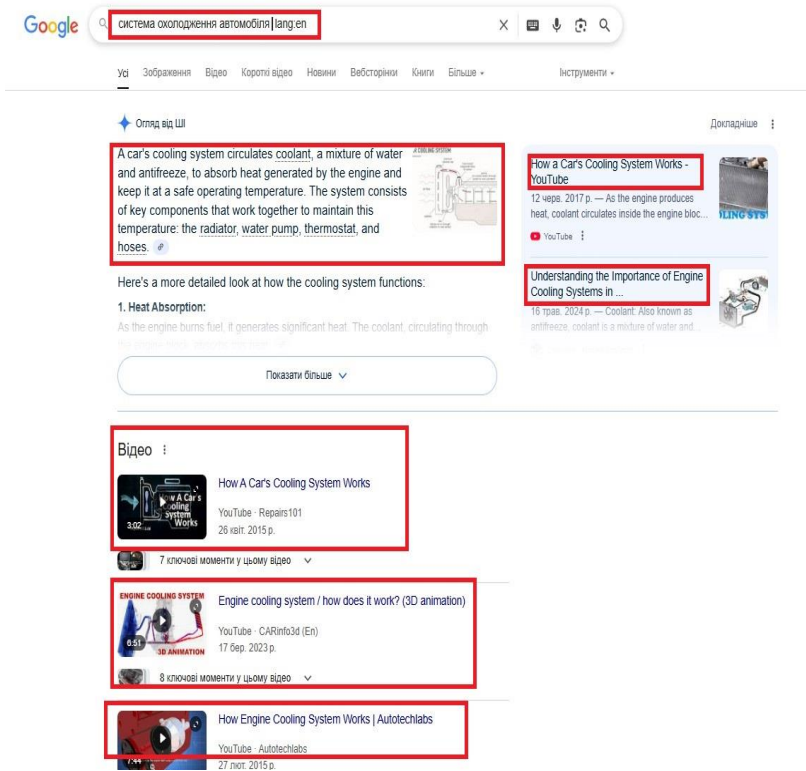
Google

система охолодження автомобіля lang:en

Усі Зображення Відео Короткі відео Новини Вебсторінки Книги Більше

Інструменти

Огляд від ШІ

Докладніше

A car's cooling system circulates coolant, a mixture of water and antifreeze, to absorb heat generated by the engine and keep it at a safe operating temperature. The system consists of key components that work together to maintain this temperature: the radiator, water pump, thermostat, and hoses.

Here's a more detailed look at how the cooling system functions:

1. Heat Absorption:

As the engine burns fuel, it generates significant heat. The coolant, circulating through the engine block, absorbs this heat.

Показати більше

How a Car's Cooling System Works - YouTube

12 черв. 2017 р. — As the engine produces heat, coolant circulates inside the engine bloc...

YouTube

Understanding the Importance of Engine Cooling Systems in ...

16 трав. 2024 р. — Coolant: Also known as antifreeze, coolant is a mixture of water and...

Відео

How A Car's Cooling System Works

YouTube · Repairs101

26 квіт. 2015 р.

3:02

7 ключові моменти у цьому відео

Engine cooling system / how does it work? (3D animation)

YouTube · CARinfo3d (En)

17 бер. 2023 р.

ENGINE COOLING SYSTEM

3D ANIMATION

0:51

8 ключові моменти у цьому відео

How Engine Cooling System Works | Autotechlabs

YouTube · Autotechlabs

27 лют. 2015 р.